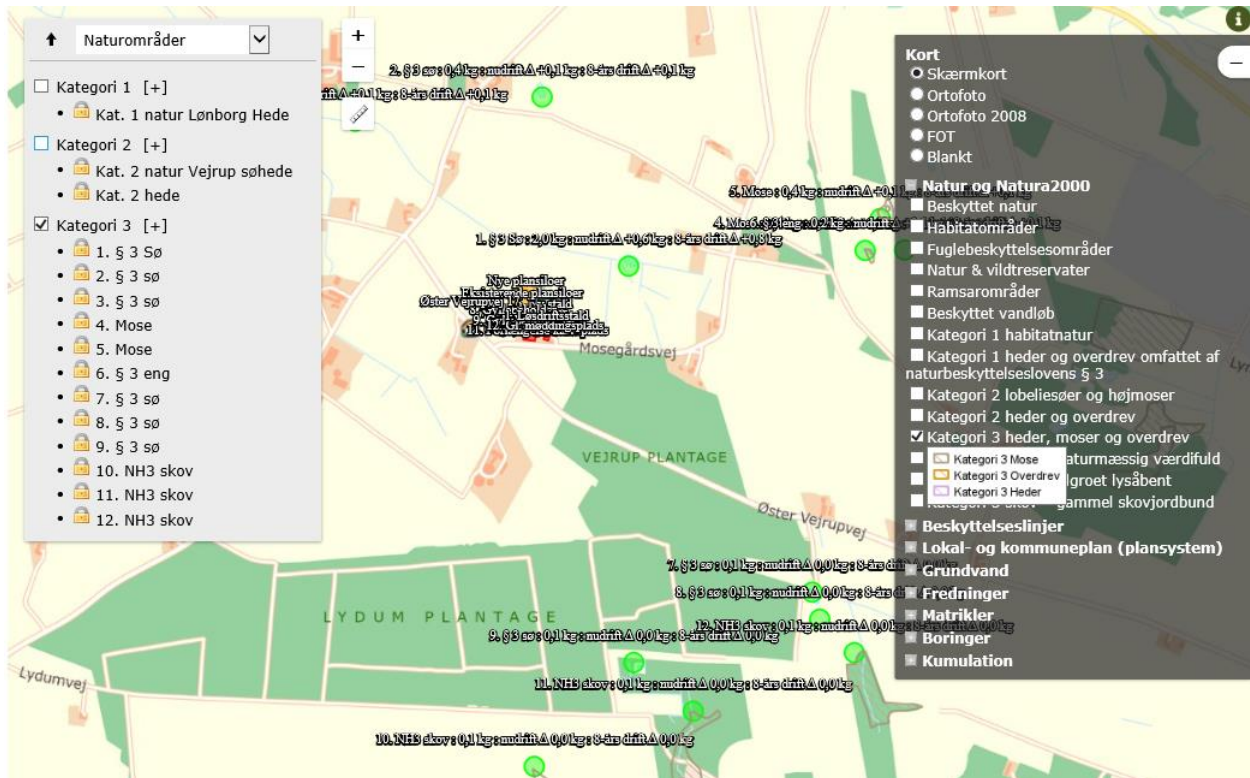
Naturområder

Kategori 1 [+]
• Kat. 1 natur Lønborg Hede

Kategori 2 [+]
• Kat. 2 natur Vejrup søhede
• Kat. 2 hede

Kategori 3 [+]
• 1. § 3 Sø
• 2. § 3 sø
• 3. § 3 sø
• 4. Mose
• 5. Mose
• 6. § 3 eng
• 7. § 3 sø
• 8. § 3 sø
• 9. § 3 sø
• 10. NH3 skov
• 11. NH3 skov
• 12. NH3 skov

+
−

2. §3 sø : 0,4 kg : mudrift Δ +0,1 kg : 8-års drift Δ +0,1 kg
drift Δ +0,1 kg : 8-års drift Δ +0,1 kg
5. Mose : 0,4 kg : mudrift Δ +0,1
4. Mo 6. §3 eng : 0,2 kg : mudrift
1. §3 Sø : 2,0 kg : mudrift Δ +0,6 kg : 8-års drift Δ +0,8 kg
Nye plansiloer
Eksisterende plansiloer
Øster Vejrupvej 17
Mosegårdsvej
VEJRUP PLANTAGE
Øster Vejrupvej
LYDUM PLANTAGE
Lydumvej
7. §3 sø : 0,1 kg : mudrift Δ 0,0 kg : 8-års drift
8. §3 sø : 0,1 kg : mudrift Δ 0,0 kg : 8-års drift
12. NH3 skov : 0,1 kg : mudrift Δ 0,0 kg : 8-års drift Δ 0,0 kg
9. §3 sø : 0,1 kg : mudrift Δ 0,0 kg : 8-års drift Δ 0,0 kg
11. NH3 skov : 0,1 kg : mudrift Δ 0,0 kg : 8-års drift Δ 0,0 kg
10. NH3 skov : 0,1 kg : mudrift Δ 0,0 kg : 8-års drift Δ 0,0 kg

Kort
Skærmkort
Ortofoto
Ortofoto 2008
FOT
Blankt
Natur og Natura2000
Beskyttet natur
Habitatområder
Fuglebeskyttelsesområder
Natur & vildtreservater
Ramsarområder
Beskyttet vandløb
Kategori 1 habitatnatur
Kategori 1 heder og overdrev omfattet af naturbeskyttelseslovens § 3
Kategori 2 lobeliesøer og højmoser
Kategori 2 heder og overdrev
Kategori 3 heder, moser og overdrev
Kategori 3 Mose
Kategori 3 Overdrev
Kategori 3 Heder
aturmæssig værdifuld
lgroet lysåbent
gammel skovjordbund
Beskyttelseslinjer
Lokal- og kommuneplan (plansystem)
Grundvand
Fredninger
Matrikler
Boringer
Kumulation